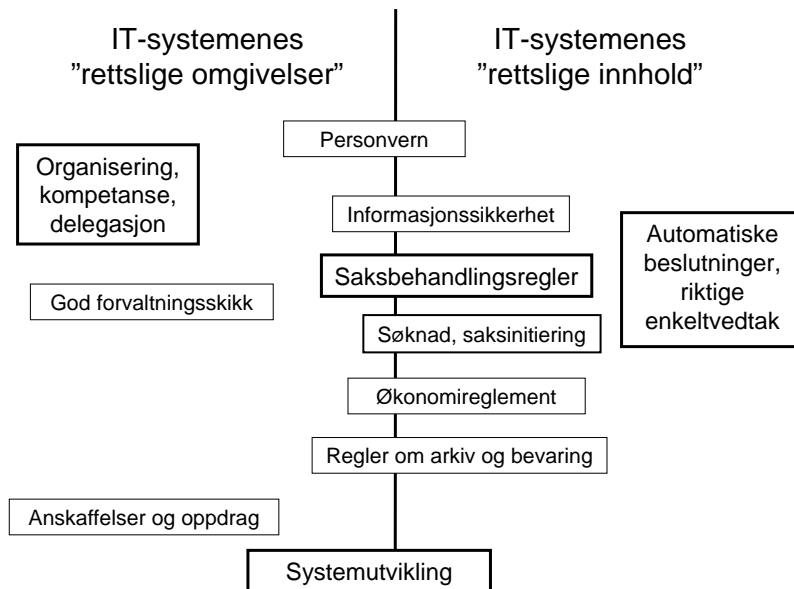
IT-systemenes
”rettslige omgivelser”

IT-systemenes
”rettslige innhold”

Personvern

Organisering, kompetanse, delegasjon

Informasjonssikkerhet

Automatiske beslutninger, riktige enkeltvedtak

Saksbehandlingsregler

God forvaltningsskikk

Søknad, saksinitiering

Økonomireglement

Regler om arkiv og bevaring

Anskaffelser og oppdrag

Systemutvikling